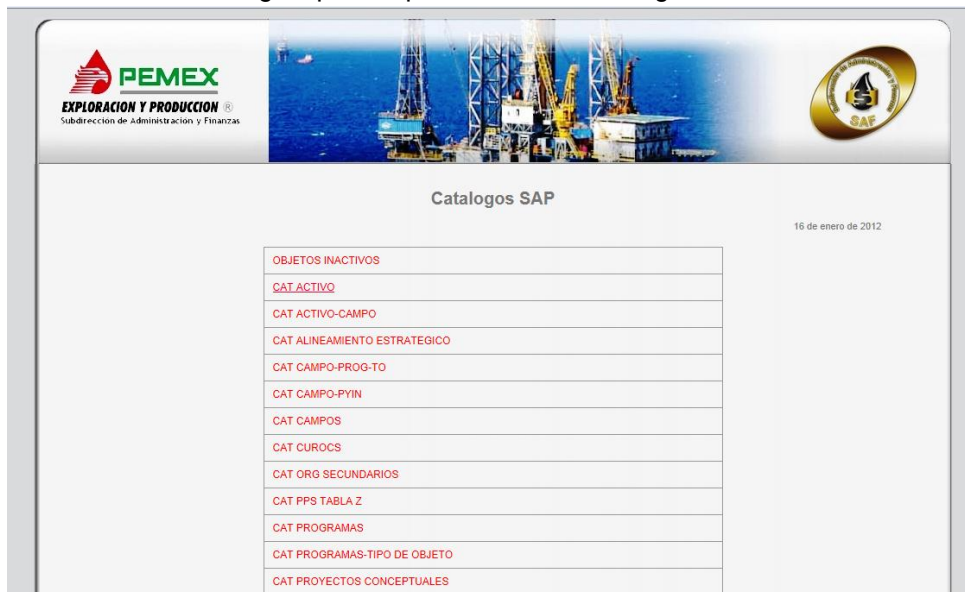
PEMEX
EXPLORACION Y PRODUCCION ®
Subdirección de Administración y Finanzas

SAF

Catalogos SAP

16 de enero de 2012

| OBJETOS INACTIVOS |
|---|
| CAT ACTIVO |
| CAT ACTIVO-CAMPO |
| CAT ALINEAMIENTO ESTRATEGICO |
| CAT CAMPO-PROG-TO |
| CAT CAMPO-PYIN |
| CAT CAMPOS |
| CAT CUROCS |
| CAT ORG SECUNDARIOS |
| CAT PPS TABLA Z |
| CAT PROGRAMAS |
| CAT PROGRAMAS-TIPO DE OBJETO |
| CAT PROYECTOS CONCEPTUALES |